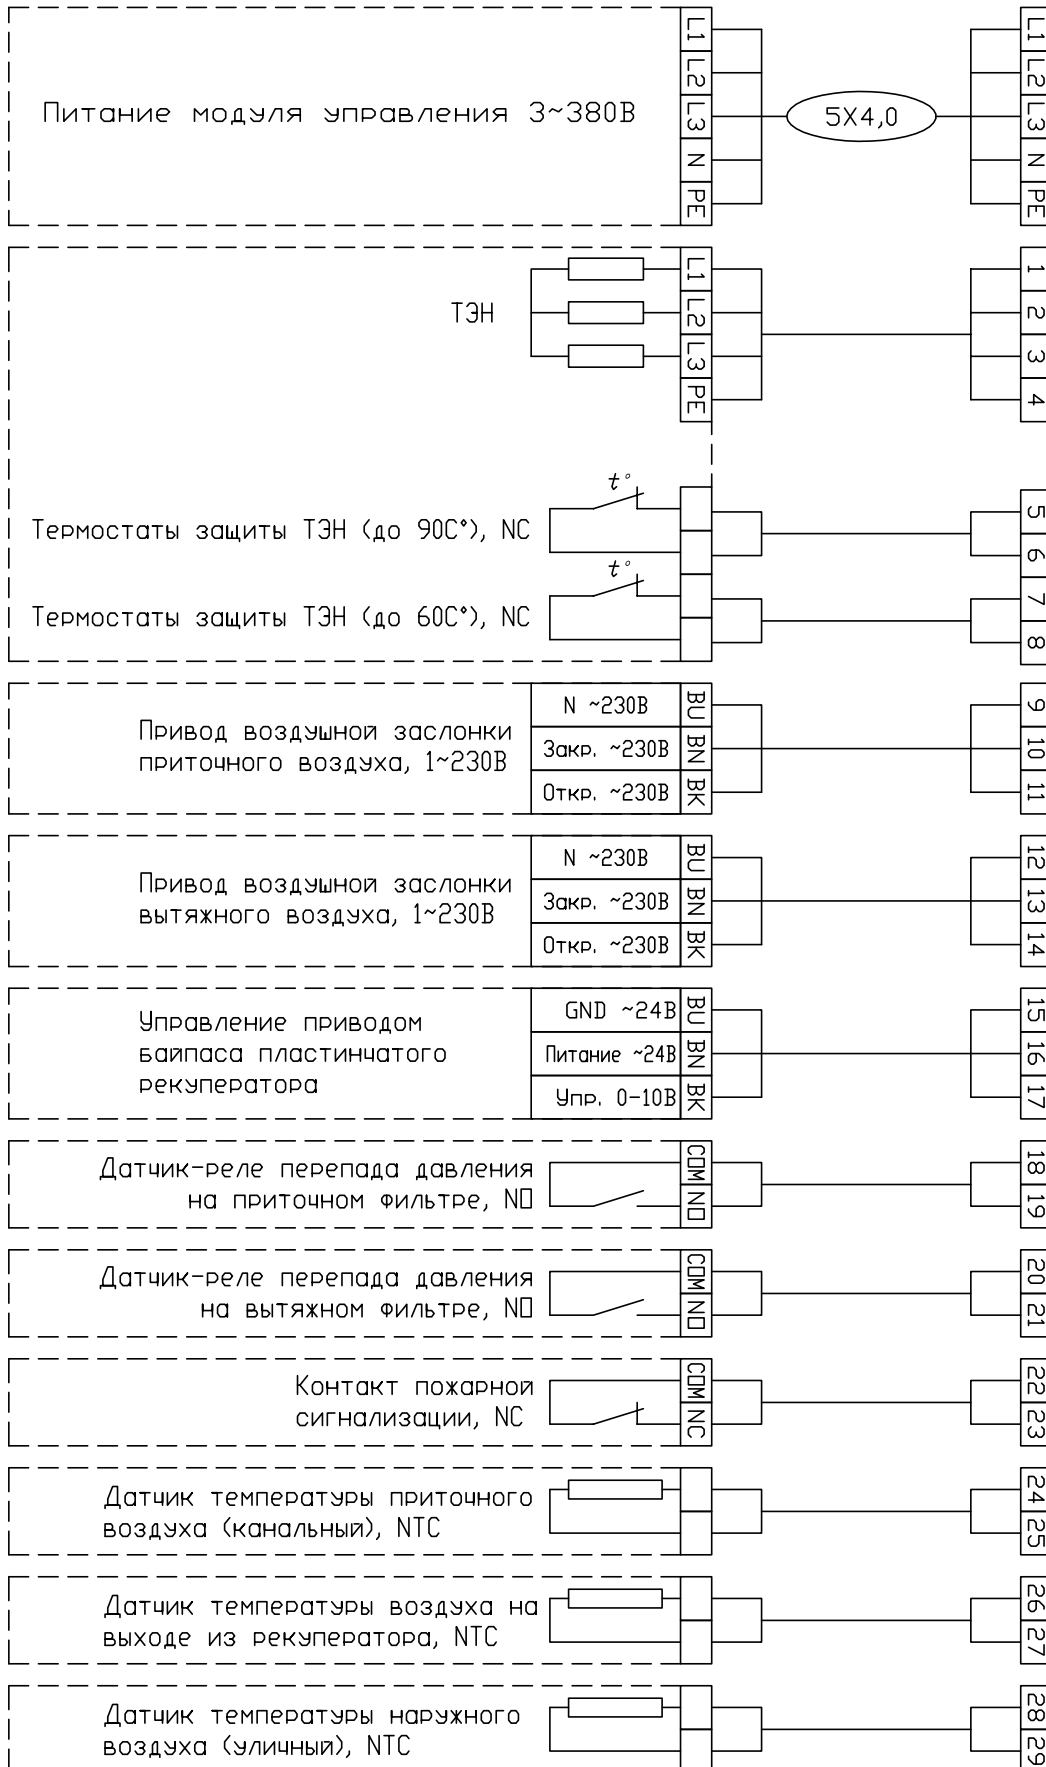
Питание модуля управления 3~380В

L1 L2 L3 N PE

5Х4,0

L1 L2 L3 N PE

ТЭН

L1 L2 L3 PE

1 2 3 4

$t^\circ$

Термостаты защиты ТЭН (до 90С°), NC

5 6

$t^\circ$

Термостаты защиты ТЭН (до 60С°), NC

7 8

Привод воздушной заслонки приточного воздуха, 1~230В

N ~230В BU
Закр. ~230В BN
Откр. ~230В BK

9 10 11

Привод воздушной заслонки вытяжного воздуха, 1~230В

N ~230В BU
Закр. ~230В BN
Откр. ~230В BK

12 13 14

Управление приводом байпаса пластинчатого рекуператора

GND ~24В BU
Питание ~24В BN
Упр. 0-10В BK

15 16 17

Датчик-реле перепада давления на приточном фильтре, NO

COM NO

18 19

Датчик-реле перепада давления на вытяжном фильтре, NO

COM NO

20 21

Контакт пожарной сигнализации, NC

COM NC

22 23

Датчик температуры приточного воздуха (канальный), NTC

24 25

Датчик температуры воздуха на выходе из рекуператора, NTC

26 27

Датчик температуры наружного воздуха (уличный), NTC

28 29